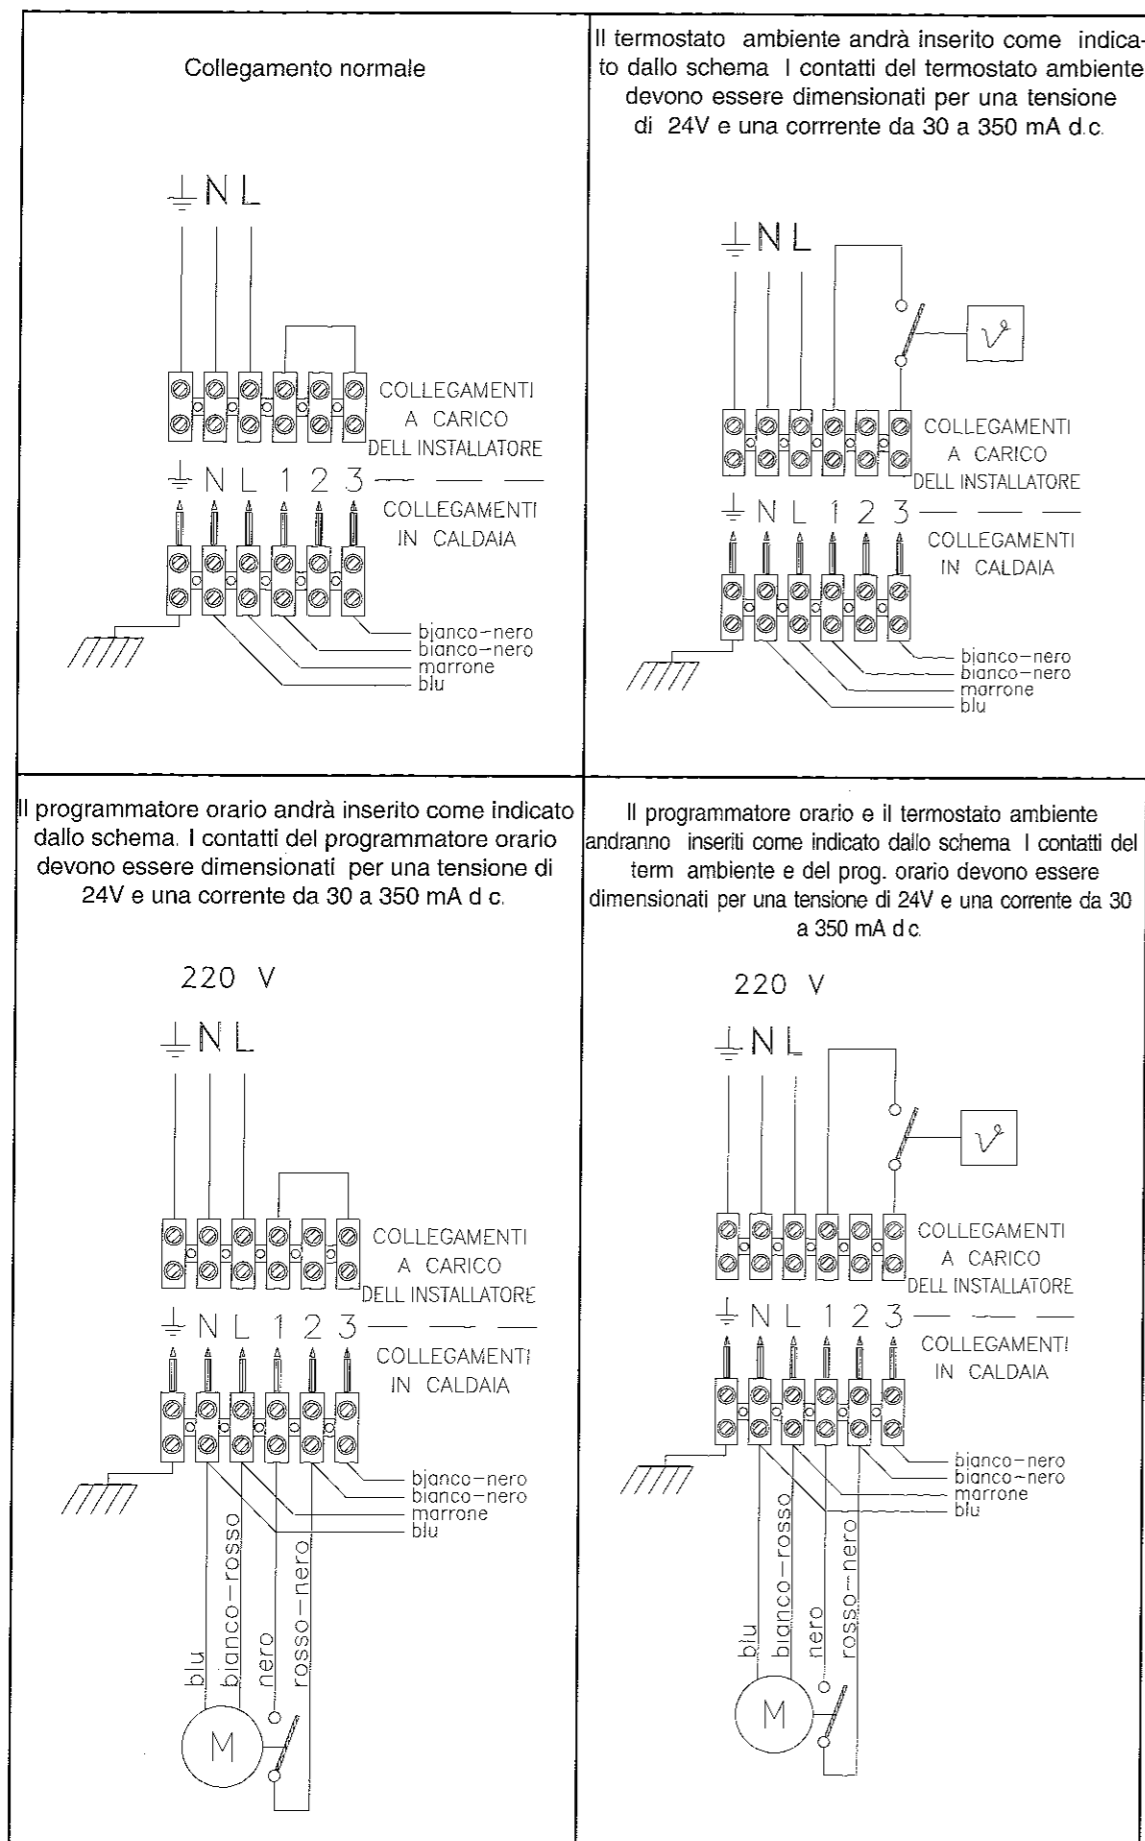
Collegamento normale

N L

COLLEGAMENTI A CARICO DELL INSTALLATORE

N L 1 2 3

COLLEGAMENTI IN CALDAIA

bianco-nero
bianco-nero
marrone
blu

Il termostato ambiente andrà inserito come indicato dallo schema I contatti del termostato ambiente devono essere dimensionati per una tensione di 24V e una corrrente da 30 a 350 mA d.c.

N L

COLLEGAMENTI A CARICO DELL INSTALLATORE

N L 1 2 3

COLLEGAMENTI IN CALDAIA

bianco-nero
bianco-nero
marrone
blu

Il programmatore orario andrà inserito come indicato dallo schema. I contatti del programmatore orario devono essere dimensionati per una tensione di 24V e una corrente da 30 a 350 mA d c.

220 V

N L

COLLEGAMENTI A CARICO DELL INSTALLATORE

N L 1 2 3

COLLEGAMENTI IN CALDAIA

bianco-nero
bianco-nero
marrone
blu

blu
bianco-rosso
nero
rosso-nero

M

Il programmatore orario e il termostato ambiente andranno inseriti come indicato dallo schema I contatti del term ambiente e del prog. orario devono essere dimensionati per una tensione di 24V e una corrente da 30 a 350 mA d c.

220 V

N L

COLLEGAMENTI A CARICO DELL INSTALLATORE

N L 1 2 3

COLLEGAMENTI IN CALDAIA

bianco-nero
bianco-nero
marrone
blu

blu
bianco-rosso
nero
rosso-nero

M